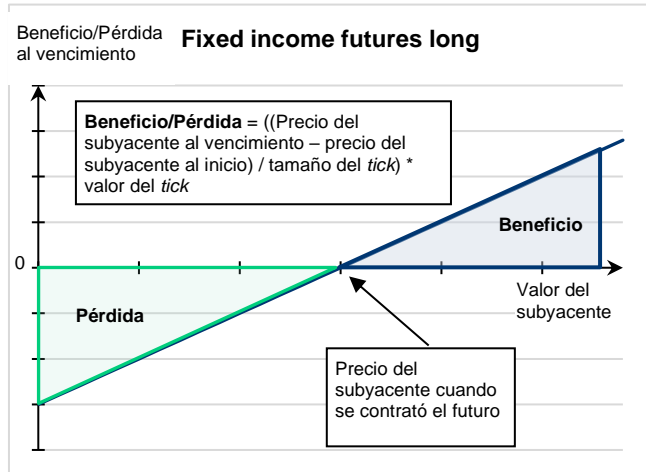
Beneficio/Pérdida al vencimiento

**Fixed income futures long**

**Beneficio/Pérdida** = ((Precio del subyacente al vencimiento – precio del subyacente al inicio) / tamaño del *tick*) * valor del *tick*

**Beneficio**

0

**Pérdida**

Valor del subyacente

Precio del subyacente cuando se contrató el futuro